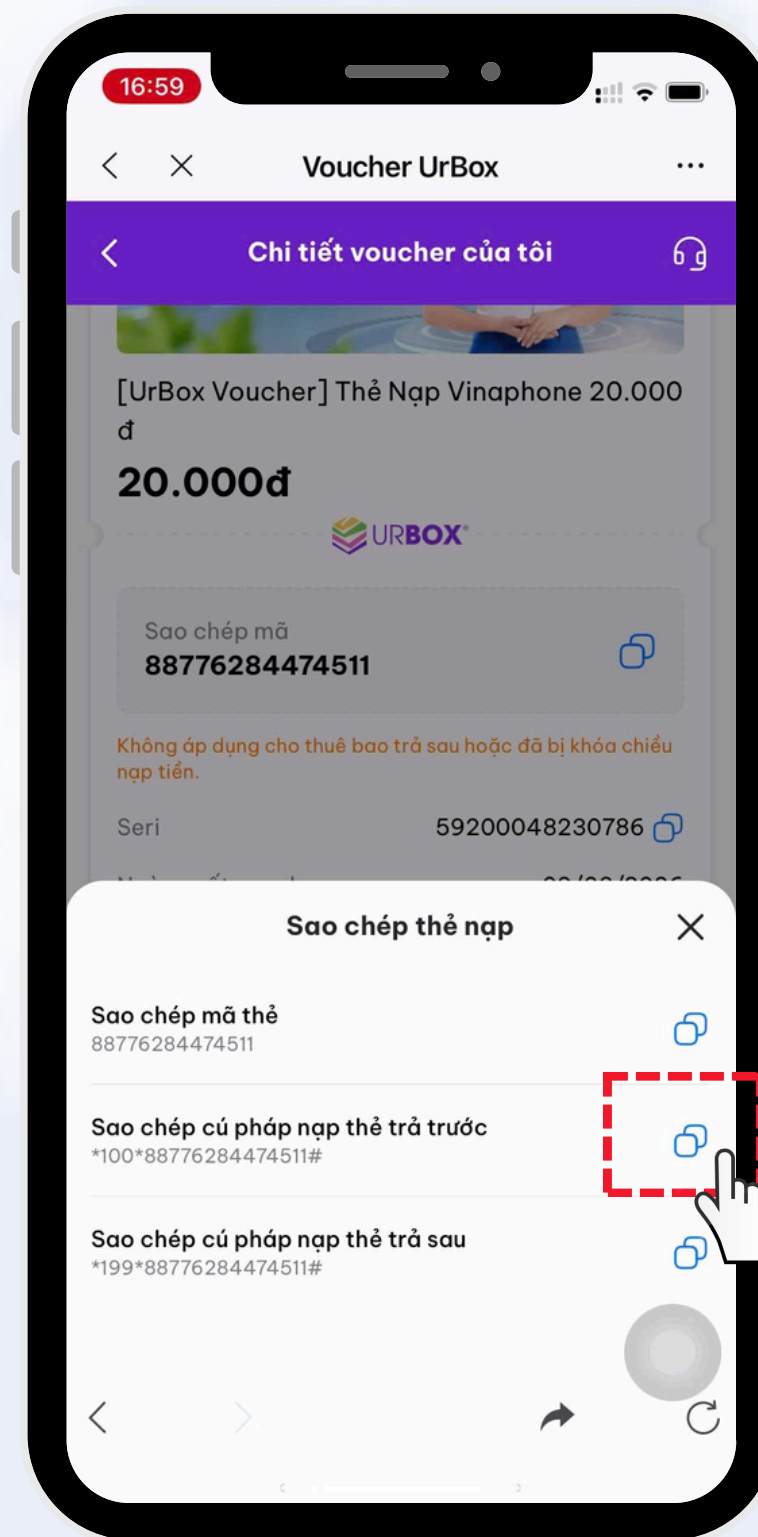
16:59

Voucher UrBox

Chi tiết voucher của tôi

[UrBox Voucher] Thẻ Nạp Vinaphone 20.000 đ

20.000đ

URBOX

Sao chép mã
88776284474511

Không áp dụng cho thuê bao trả sau hoặc đã bị khóa chiều nạp tiền.

Seri 59200048230786

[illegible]

Sao chép thẻ nạp

Sao chép mã thẻ
88776284474511

Sao chép cú pháp nạp thẻ trả trước
*100*88776284474511#

Sao chép cú pháp nạp thẻ trả sau
*199*88776284474511#